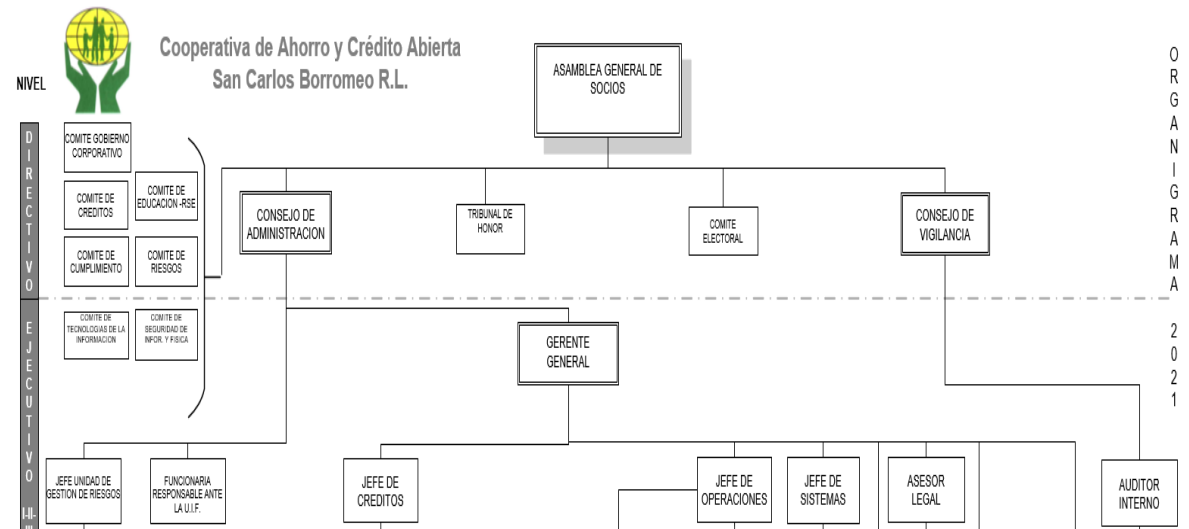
Cooperativa de Ahorro y Crédito Abierta
San Carlos Borromeo R.L.

NIVEL

DIRECTIVO

EJECUTIVO

I-II-III

ASAMBLEA GENERAL DE SOCIOS

COMITE GOBIERNO CORPORATIVO

COMITE DE CREDITOS

COMITE DE EDUCACION -RSE

COMITE DE CUMPLIMIENTO

COMITE DE RIESGOS

COMITE DE TECNOLOGIAS DE LA INFORMACION

COMITE DE SEGURIDAD DE INFOR. Y FISICA

CONSEJO DE ADMINISTRACION

TRIBUNAL DE HONOR

COMITE ELECTORAL

CONSEJO DE VIGILANCIA

GERENTE GENERAL

JEFE UNIDAD DE GESTION DE RIESGOS

FUNCIONARIA RESPONSABLE ANTE LA U.I.F.

JEFE DE CREDITOS

JEFE DE OPERACIONES

JEFE DE SISTEMAS

ASESOR LEGAL

AUDITOR INTERNO

ORGANIGRAMA

2021